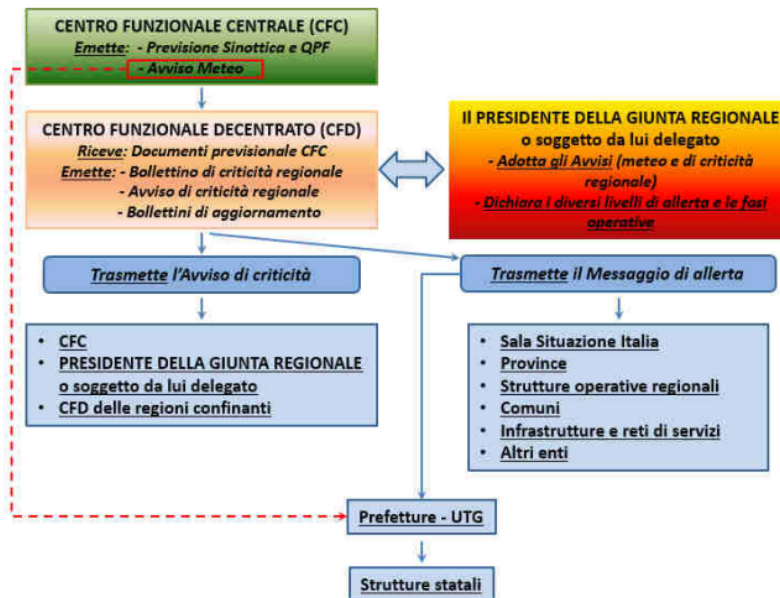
CENTRO FUNZIONALE CENTRALE (CFC)
Emette: - Previsione Sinottica e QPF
- Avviso Meteo

CENTRO FUNZIONALE DECENTRATO (CFD)
Riceve: Documenti previsionale CFC
Emette: - Bollettino di criticità regionale
- Avviso di criticità regionale
- Bollettini di aggiornamento

Il PRESIDENTE DELLA GIUNTA REGIONALE
o soggetto da lui delegato
- Adotta gli Avvisi (meteo e di criticità regionale)
- Dichiara i diversi livelli di allerta e le fasi operative

Trasmette l'Avviso di criticità

Trasmette il Messaggio di allerta

• CFC
• PRESIDENTE DELLA GIUNTA REGIONALE o soggetto da lui delegato
• CFD delle regioni confinanti

• Sala Situazione Italia
• Province
• Strutture operative regionali
• Comuni
• Infrastrutture e reti di servizi
• Altri enti

Prefetture - UTG

Strutture statali